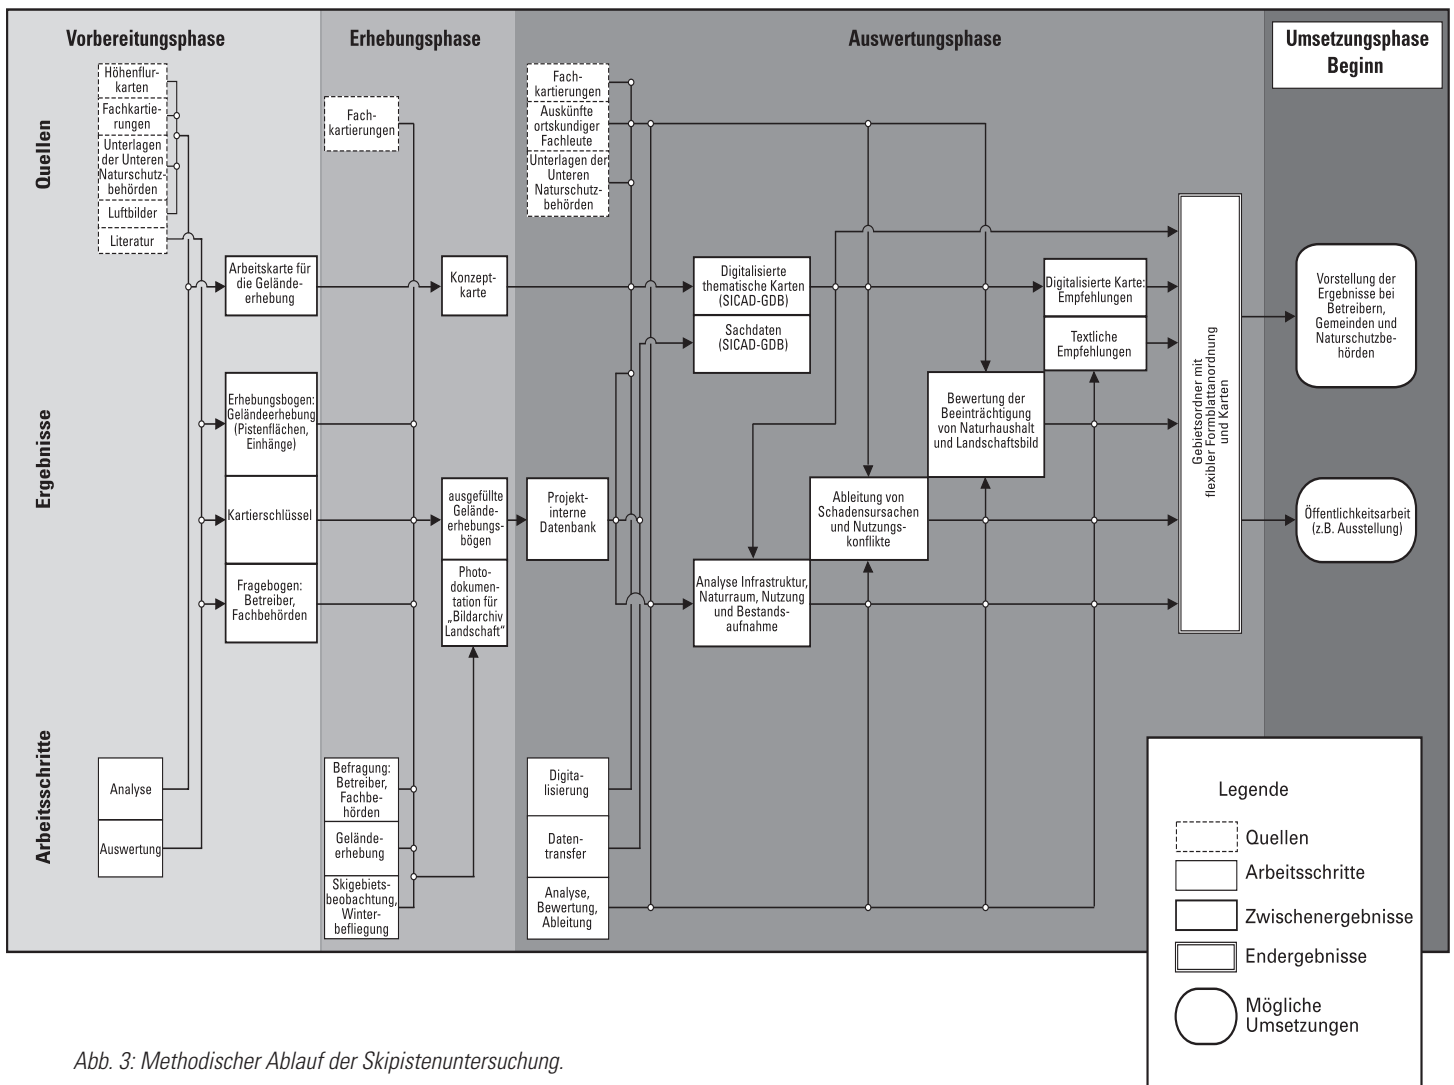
Vorbereitungsphase

Erhebungsphase

Auswertungsphase

Umsetzungsphase Beginn

Quellen

Ergebnisse

Arbeitsschritte

Höhenflurkarten

Fachkartierungen

Unterlagen der Unteren Naturschutzbehörden

Luftbilder

Literatur

Fachkartierungen

Fachkartierungen

Auskünfte ortskundiger Fachleute

Unterlagen der Unteren Naturschutzbehörden

Arbeitskarte für die Geländeerhebung

Konzeptkarte

Digitalisierte thematische Karten (SICAD-GDB)

Sachdaten (SICAD-GDB)

Digitalisierte Karte: Empfehlungen

Textliche Empfehlungen

Gebietsordner mit flexibler Formblattanordnung und Karten

Vorstellung der Ergebnisse bei Betreibern, Gemeinden und Naturschutzbehörden

Erhebungsbogen: Geländeerhebung (Pistenflächen, Einhänge)

Bewertung der Beeinträchtigung von Naturhaushalt und Landschaftsbild

Kartierschlüssel

ausgefüllte Geländeerhebungsbögen

Projektinterne Datenbank

Ableitung von Schadensursachen und Nutzungskonflikte

Öffentlichkeitsarbeit (z.B. Ausstellung)

Fragebogen: Betreiber, Fachbehörden

Photodokumentation für „Bildarchiv Landschaft"

Analyse Infrastruktur, Naturraum, Nutzung und Bestandsaufnahme

Analyse

Auswertung

Befragung: Betreiber, Fachbehörden

Geländeerhebung

Skigebietsbeobachtung, Winterbefliegung

Digitalisierung

Datentransfer

Analyse, Bewertung, Ableitung

Legende

Quellen

Arbeitsschritte

Zwischenergebnisse

Endergebnisse

Mögliche Umsetzungen

Abb. 3: Methodischer Ablauf der Skipistenuntersuchung.